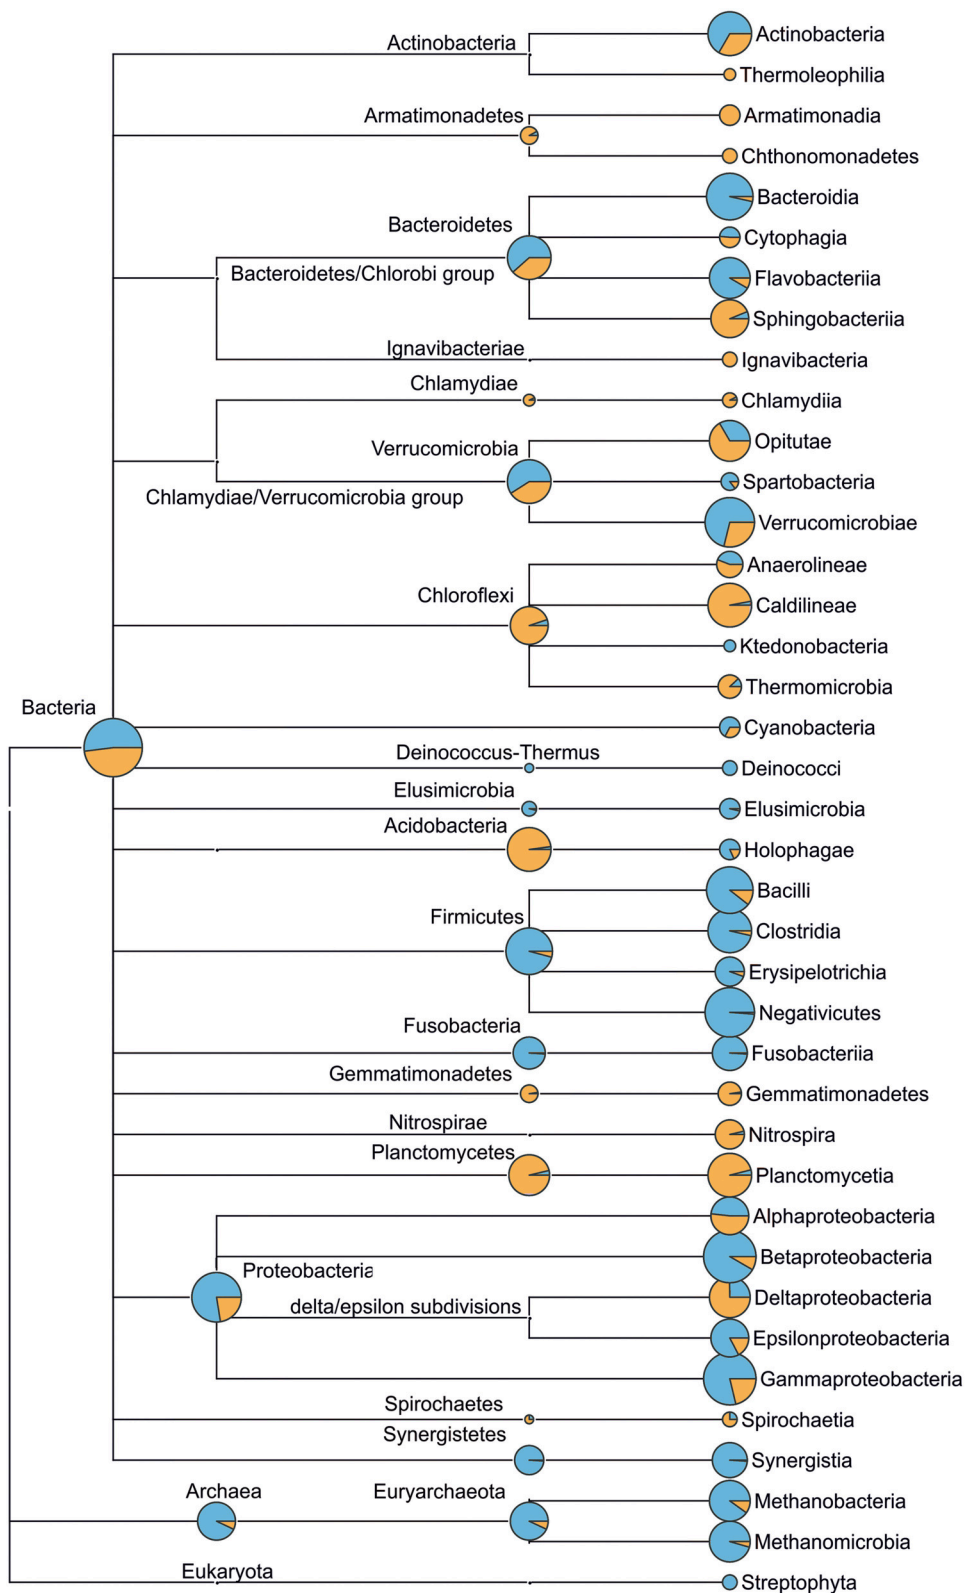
Actinobacteria
Actinobacteria
Thermoleophilia
Armatimonadetes
Armatimonadia
Chthonomonadetes
Bacteroidetes
Bacteroidia
Bacteroidetes/Chlorobi group
Cytophagia
Flavobacteriia
Sphingobacteriia
Ignavibacteriae
Ignavibacteria
Chlamydiae
Chlamydiia
Verrucomicrobia
Opitutae
Spartobacteria
Chlamydiae/Verrucomicrobia group
Verrucomicrobiae
Anaerolineae
Chloroflexi
Caldilineae
Ktedonobacteria
Thermomicrobia
Bacteria
Cyanobacteria
Deinococcus-Thermus
Deinococci
Elusimicrobia
Elusimicrobia
Acidobacteria
Holophagae
Bacilli
Firmicutes
Clostridia
Erysipelotrichia
Negativicutes
Fusobacteria
Fusobacteriia
Gemmatimonadetes
Gemmatimonadetes
Nitrospirae
Nitrospira
Planctomycetes
Planctomycetia
Alphaproteobacteria
Betaproteobacteria
Proteobacteria
delta/epsilon subdivisions
Deltaproteobacteria
Epsilonproteobacteria
Gammaproteobacteria
Spirochaetes
Spirochaetia
Synergistetes
Synergistia
Archaea
Euryarchaeota
Methanobacteria
Methanomicrobia
Eukaryota
Streptophyta